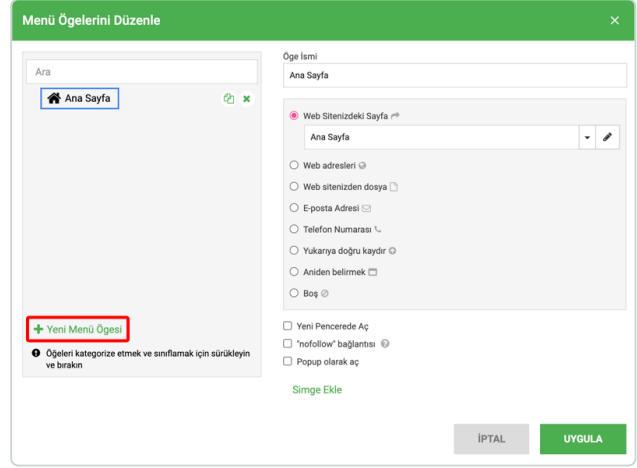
Menü Ögelerini Düzenle

×

Ara

Ana Sayfa

+ Yeni Menü Ögesi

Ögeleri kategorize etmek ve sınıflamak için sürükleyin ve bırakın

Öge İsmi

Ana Sayfa

Web Sitenizdeki Sayfa

Ana Sayfa

Web adresleri

Web sitenizden dosya

E-posta Adresi

Telefon Numarası

Yukarıya doğru kaydır

Aniden belirmek

Boş

Yeni Pencerede Aç

"nofollow" bağlantısı

Popup olarak aç

Simge Ekle

İPTAL

UYGULA